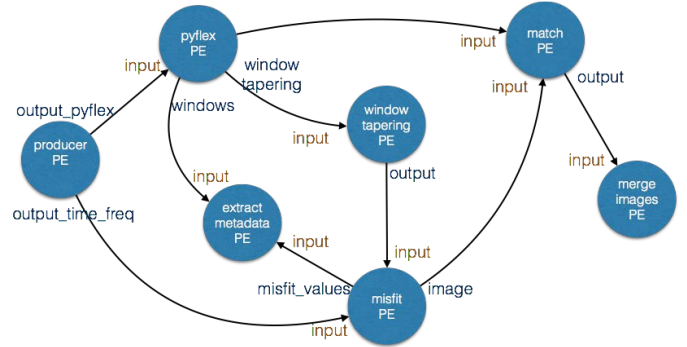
pyflex
PE

match
PE

input

input

window
tapering

output

input

windows

window
tapering
PE

output_pyflex

producer
PE

input

output

input

merge
images
PE

input

extract
metadata
PE

output_time_freq

input

input

misfit_values

misfit
PE

image

input